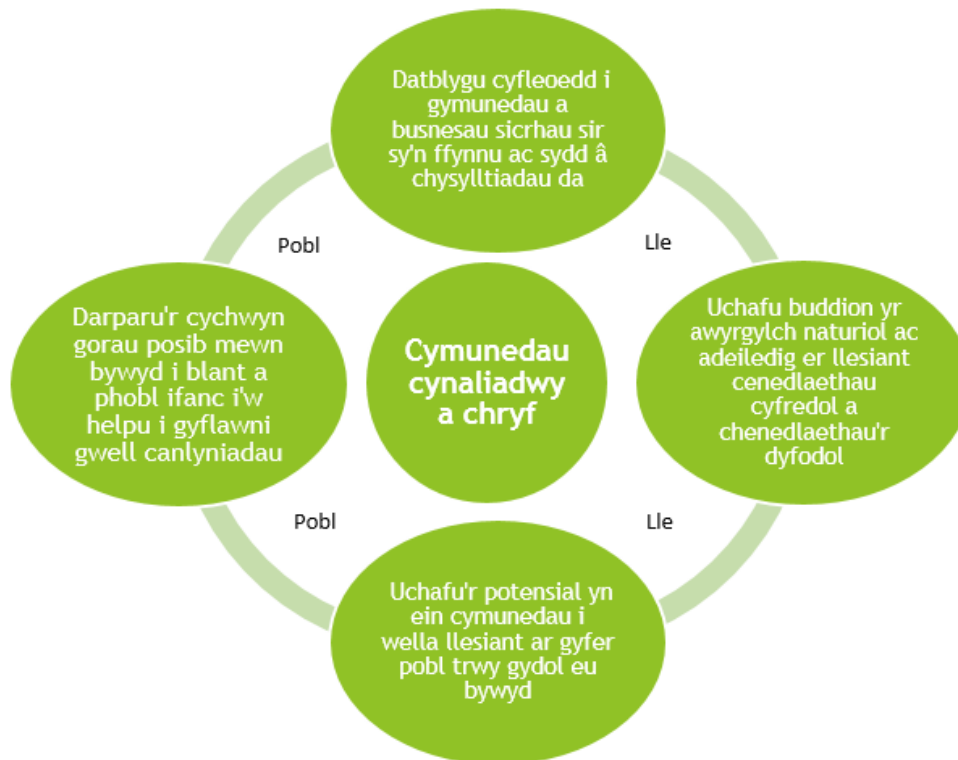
Datblygu cyfleoedd i gymunedau a busnesau sicrhau sir sy'n ffynnu ac sydd â chysylltiadau da

Pobl

Lle

Darparu'r cychwyn gorau posib mewn bywyd i blant a phobl ifanc i'w helpu i gyflawni gwell canlyniadau

Cymunedau cynaliadwy a chryf

Uchafu buddion yr awyrgylch naturiol ac adeiledig er llesiant cenedlaethau cyfredol a chenedlaethau'r dyfodol

Pobl

Lle

Uchafu'r potensial yn ein cymunedau i wella llesiant ar gyfer pobl trwy gydol eu bywyd